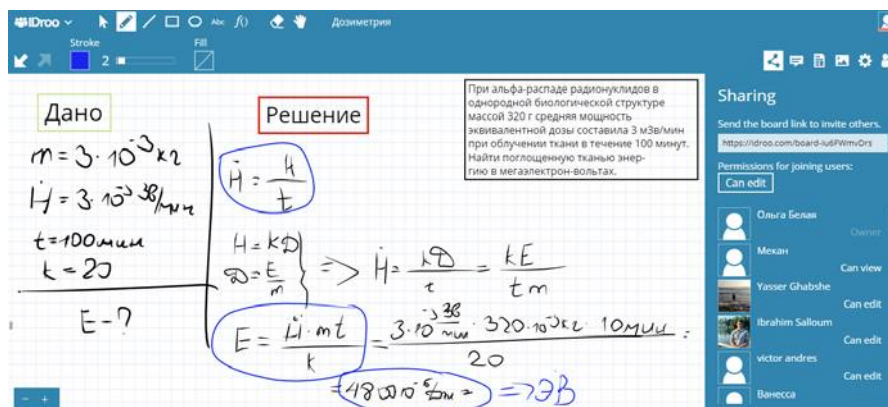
IDroo Abc $f()$ Дозиметрия
Stroke Fill
2

Дано

$m = 3 \cdot 10^{-3}$ кг
$\dot{H} = 3 \cdot 10^{-3}$ Зв/мин
$t = 100$ мин
$k = 20$

$E - ?$

Решение

$\dot{H} = \frac{H}{t}$

$H = kD$
$D = \frac{E}{m}$ $\Rightarrow \dot{H} = \frac{kD}{t} = \frac{kE}{tm}$

$E = \frac{\dot{H} \cdot mt}{k} = \frac{3 \cdot 10^{-3} \frac{Зв}{мин} \cdot 320 \cdot 10^{-3} кг \cdot 10 мин}{20} =$

$= 48 \cdot 10^{-6}$ Дж $= ?$ эВ

При альфа-распаде радионуклидов в однородной биологической структуре массой 320 г средняя мощность эквивалентной дозы составила 3 мЗв/мин при облучении ткани в течение 100 минут. Найти поглощенную тканью энергию в мегаэлектрон-вольтах.

Sharing
Send the board link to invite others.
https://idroo.com/board-iu6PWmvDrs
Permissions for joining users:
Can edit
Ольга Белая
Owner
Мекан
Can view
Yasser Ghabshe
Can edit
Ibrahim Salloum
Can edit
victor andres
Can edit
Ванесса
- +